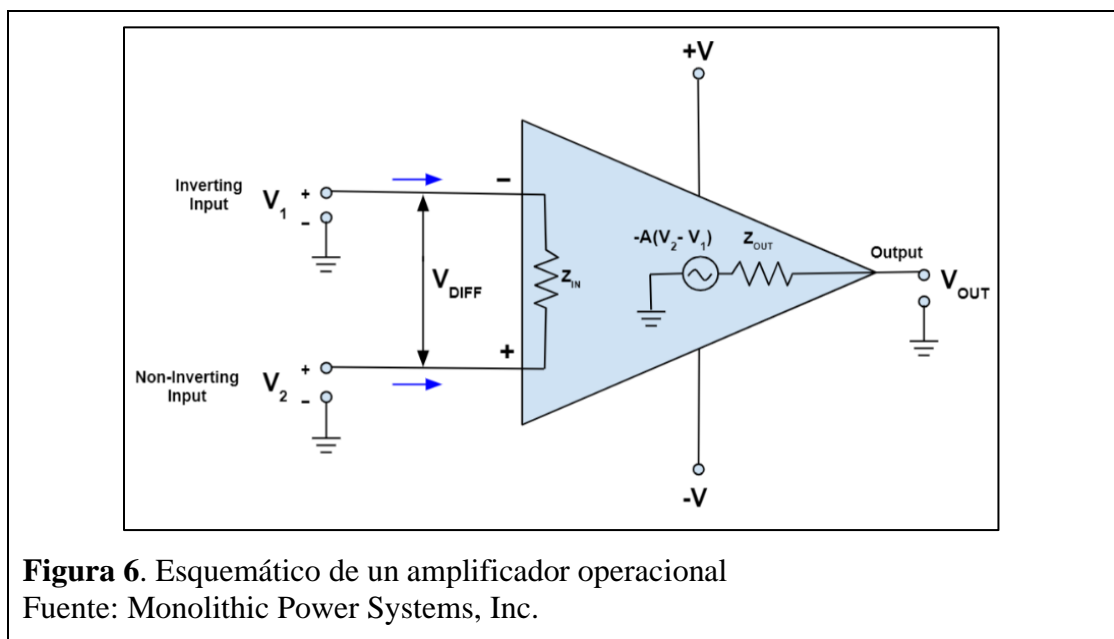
+V

Inverting Input $V_1$ + -

Non-Inverting Input $V_2$ + -

$V_{DIFF}$

−

+

$Z_{IN}$

$-A(V_2 - V_1)$

$Z_{OUT}$

Output

$V_{OUT}$

-V

**Figura 6**. Esquemático de un amplificador operacional
Fuente: Monolithic Power Systems, Inc.